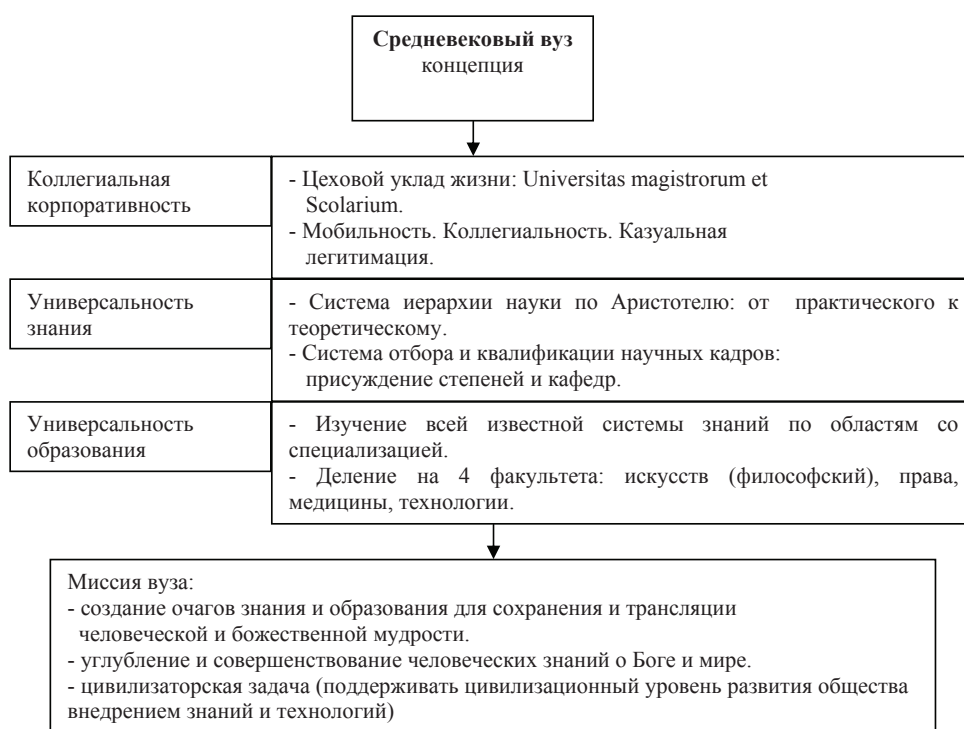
**Средневековый вуз**
концепция

Коллегиальная корпоративность

- Цеховой уклад жизни: Universitas magistrorum et Scolarium.
- Мобильность. Коллегиальность. Казуальная легитимация.

Универсальность знания

- Система иерархии науки по Аристотелю: от практического к теоретическому.
- Система отбора и квалификации научных кадров: присуждение степеней и кафедр.

Универсальность образования

- Изучение всей известной системы знаний по областям со специализацией.
- Деление на 4 факультета: искусств (философский), права, медицины, технологии.

Миссия вуза:
- создание очагов знания и образования для сохранения и трансляции человеческой и божественной мудрости.
- углубление и совершенствование человеческих знаний о Боге и мире.
- цивилизаторская задача (поддерживать цивилизационный уровень развития общества внедрением знаний и технологий)